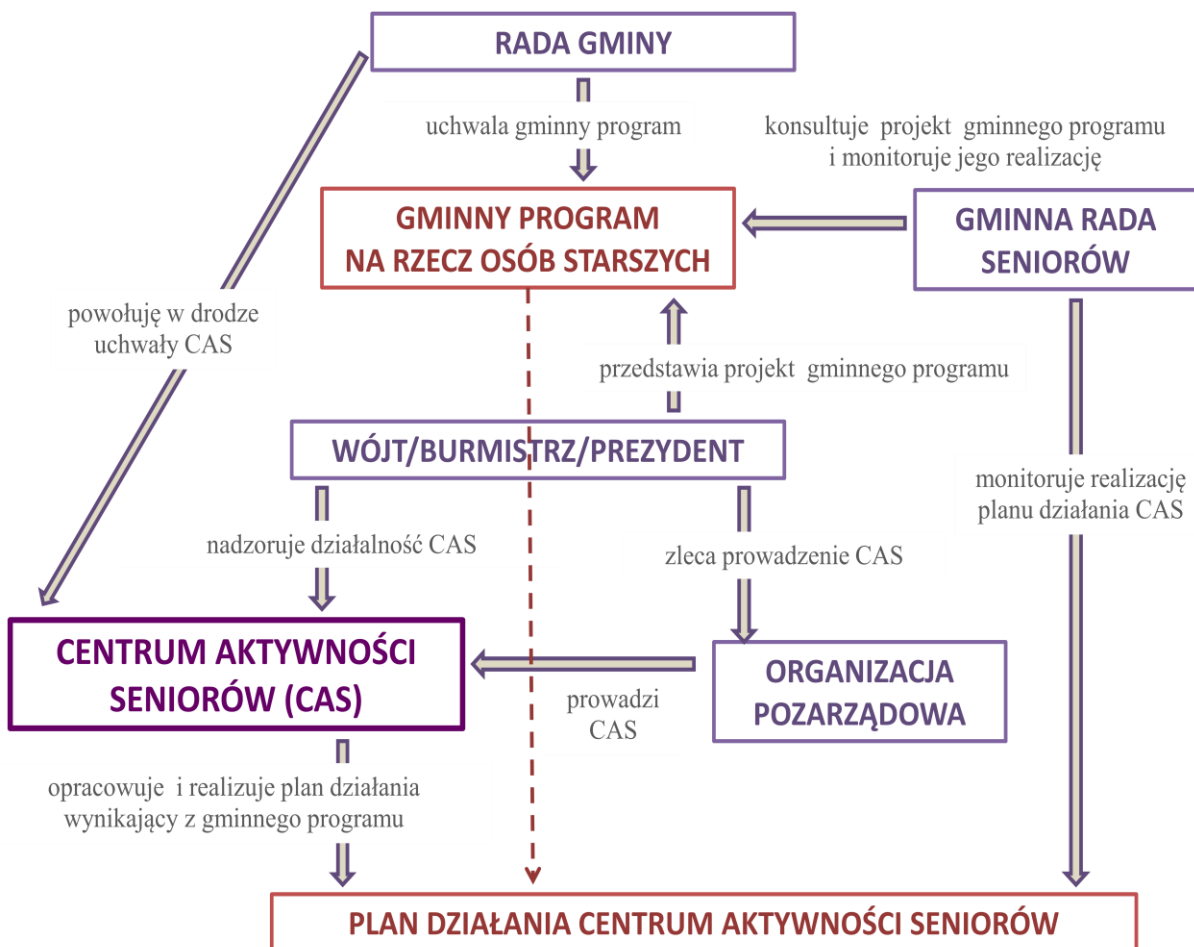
RADA GMINY

uchwala gminny program

konsultuje projekt gminnego programu i monitoruje jego realizację

GMINNY PROGRAM NA RZECZ OSÓB STARSZYCH

GMINNA RADA SENIORÓW

powołuję w drodze uchwały CAS

przedstawia projekt gminnego programu

WÓJT/BURMISTRZ/PREZYDENT

monitoruje realizację planu działania CAS

nadzoruje działalność CAS

zleca prowadzenie CAS

CENTRUM AKTYWNOŚCI SENIORÓW (CAS)

ORGANIZACJA POZARZĄDOWA

prowadzi CAS

opracowuje i realizuje plan działania wynikający z gminnego programu

PLAN DZIAŁANIA CENTRUM AKTYWNOŚCI SENIORÓW